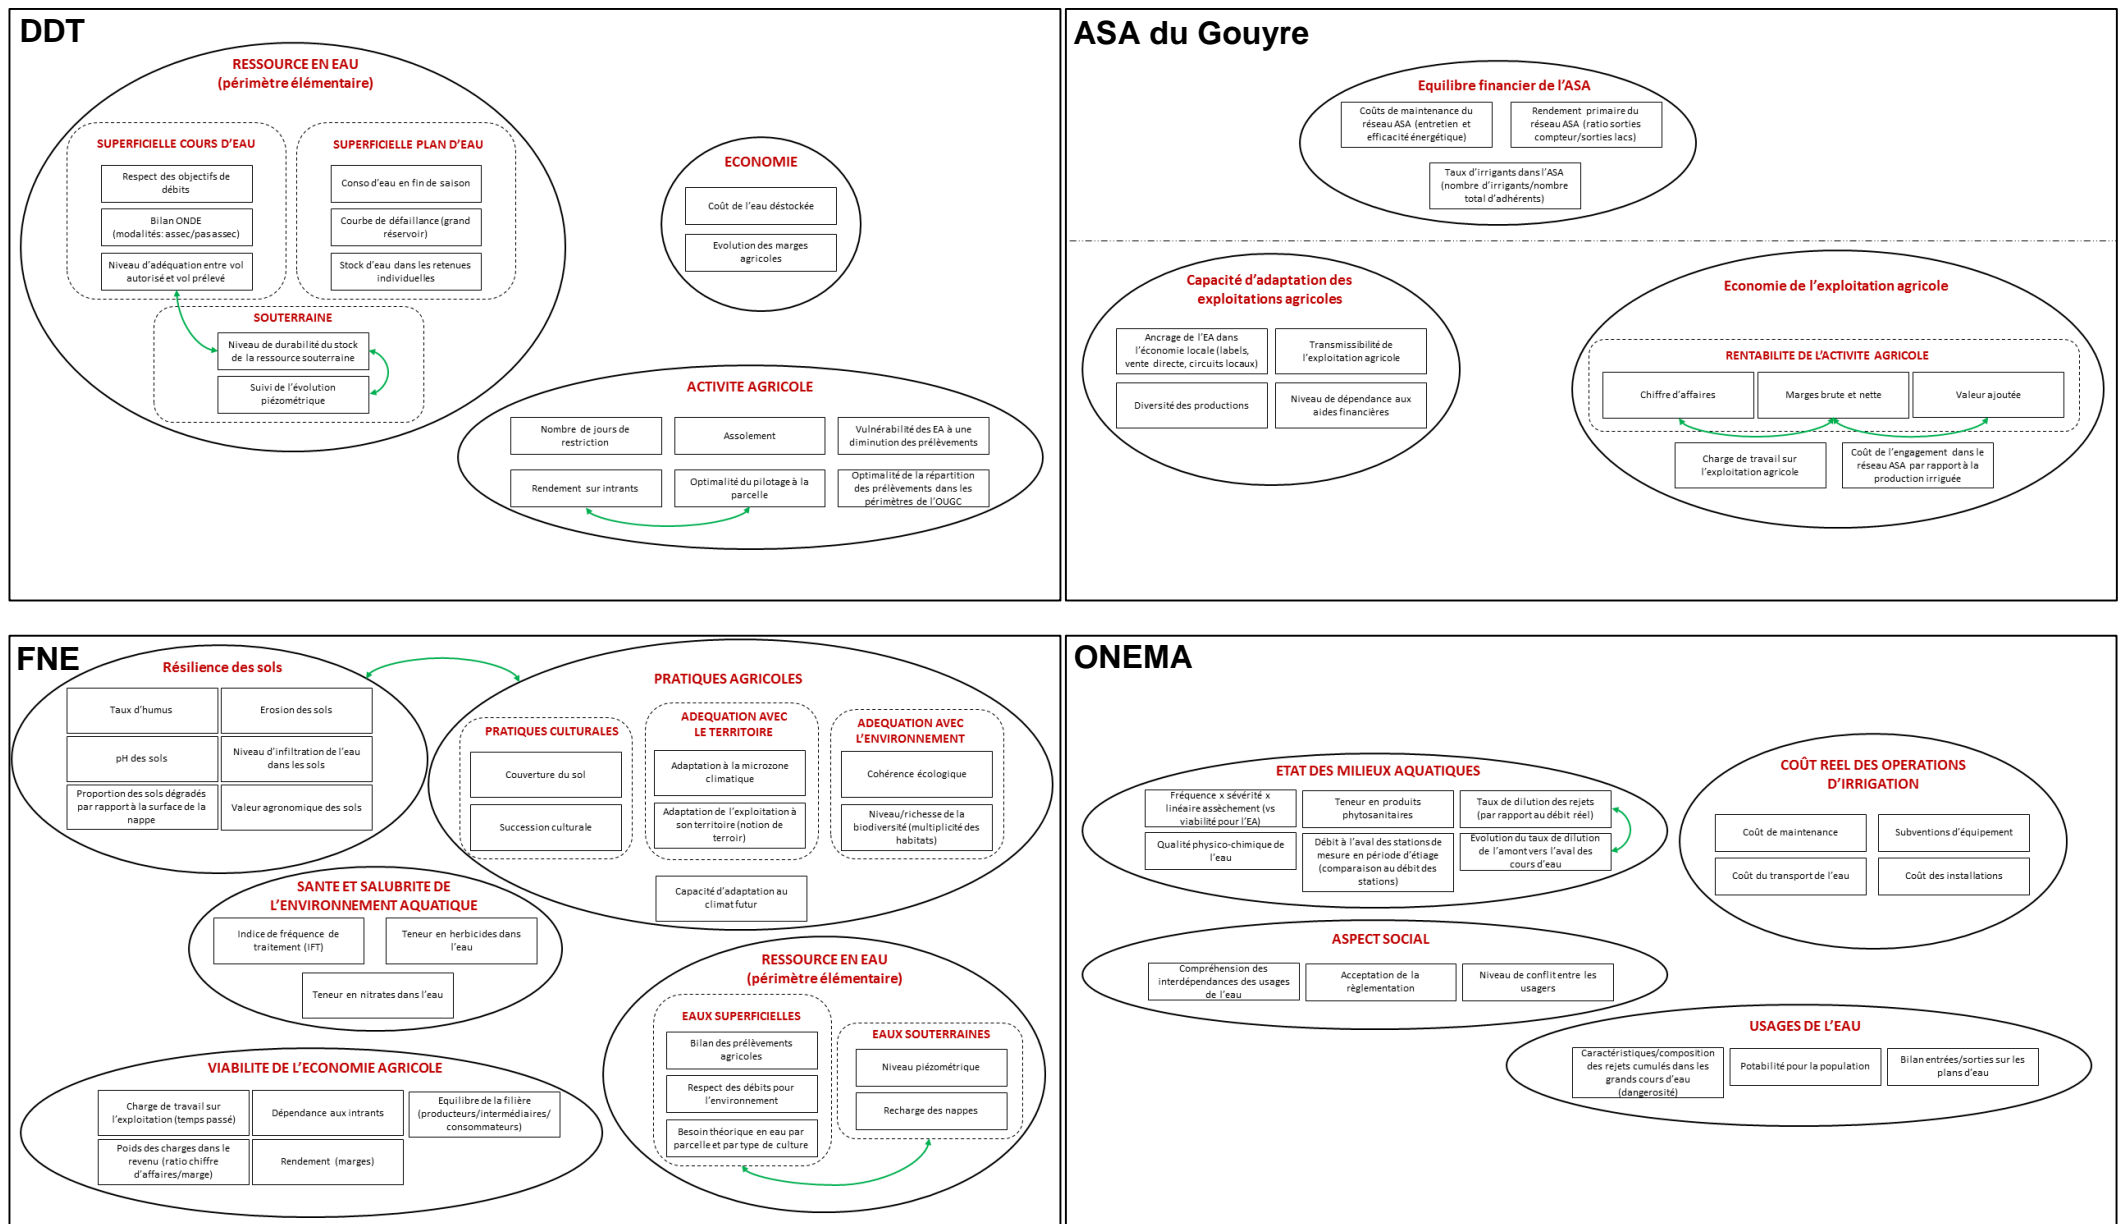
DDT

RESSOURCE EN EAU
(périmètre élémentaire)

SUPERFICIELLE COURS D'EAU
Respect des objectifs de débits
Bilan ONDE (modalités: assec/pas assec)
Niveau d'adéquation entre vol autorisé et vol prélevé

SUPERFICIELLE PLAN D'EAU
Conso d'eau en fin de saison
Courbe de défaillance (grand réservoir)
Stock d'eau dans les retenues individuelles

SOUTERRAINE
Niveau de durabilité du stock de la ressource souterraine
Suivi de l'évolution piézométrique

ECONOMIE
Coût de l'eau déstockée
Evolution des marges agricoles

ACTIVITE AGRICOLE
Nombre de jours de restriction
Assolement
Vulnérabilité des EA à une diminution des prélèvements
Rendement sur intrants
Optimalité du pilotage à la parcelle
Optimalité de la répartition des prélèvements dans les périmètres de l'OUGC

ASA du Gouyre

Equilibre financier de l'ASA
Coûts de maintenance du réseau ASA (entretien et efficacité énergétique)
Rendement primaire du réseau ASA (ratio sorties compteur/sorties lacs)
Taux d'irrigants dans l'ASA (nombre d'irrigants/nombre total d'adhérents)

Capacité d'adaptation des exploitations agricoles
Ancrage de l'EA dans l'économie locale (labels, vente directe, circuits locaux)
Transmissibilité de l'exploitation agricole
Diversité des productions
Niveau de dépendance aux aides financières

Economie de l'exploitation agricole
RENTABILITE DE L'ACTIVITE AGRICOLE
Chiffre d'affaires
Marges brute et nette
Valeur ajoutée
Charge de travail sur l'exploitation agricole
Coût de l'engagement dans le réseau ASA par rapport à la production irriguée

FNE

Résilience des sols
Taux d'humus
Erosion des sols
pH des sols
Niveau d'infiltration de l'eau dans les sols
Proportion des sols dégradés par rapport à la surface de la nappe
Valeur agronomique des sols

PRATIQUES AGRICOLES
PRATIQUES CULTURALES
Couverture du sol
Succession culturale
ADEQUATION AVEC LE TERRITOIRE
Adaptation à la microzone climatique
Adaptation de l'exploitation à son territoire (notion de terroir)
ADEQUATION AVEC L'ENVIRONNEMENT
Cohérence écologique
Niveau/richesse de la biodiversité (multiplicité des habitats)
Capacité d'adaptation au climat futur

SANTE ET SALUBRITE DE L'ENVIRONNEMENT AQUATIQUE
Indice de fréquence de traitement (IFT)
Teneur en herbicides dans l'eau
Teneur en nitrates dans l'eau

RESSOURCE EN EAU
(périmètre élémentaire)
EAUX SUPERFICIELLES
Bilan des prélèvements agricoles
Respect des débits pour l'environnement
Besoin théorique en eau par parcelle et par type de culture
EAUX SOUTERRAINES
Niveau piézométrique
Recharge des nappes

VIABILITE DE L'ECONOMIE AGRICOLE
Charge de travail sur l'exploitation (temps passé)
Dépendance aux intrants
Equilibre de la filière (producteurs/intermédiaires/consommateurs)
Poids des charges dans le revenu (ratio chiffre d'affaires/marge)
Rendement (marges)

ONEMA

ETAT DES MILIEUX AQUATIQUES
Fréquence x sévérité x linéaire assèchement (vs viabilité pour l'EA)
Teneur en produits phytosanitaires
Taux de dilution des rejets (par rapport au débit réel)
Qualité physico-chimique de l'eau
Débit à l'aval des stations de mesure en période d'étiage (comparaison au débit des stations)
Evolution du taux de dilution de l'amont vers l'aval des cours d'eau

COÛT REEL DES OPERATIONS D'IRRIGATION
Coût de maintenance
Subventions d'équipement
Coût du transport de l'eau
Coût des installations

ASPECT SOCIAL
Compréhension des interdépendances des usages de l'eau
Acceptation de la règlementation
Niveau de conflit entre les usagers

USAGES DE L'EAU
Caractéristiques/composition des rejets cumulés dans les grands cours d'eau (dangerosité)
Potabilité pour la population
Bilan entrées/sorties sur les plans d'eau